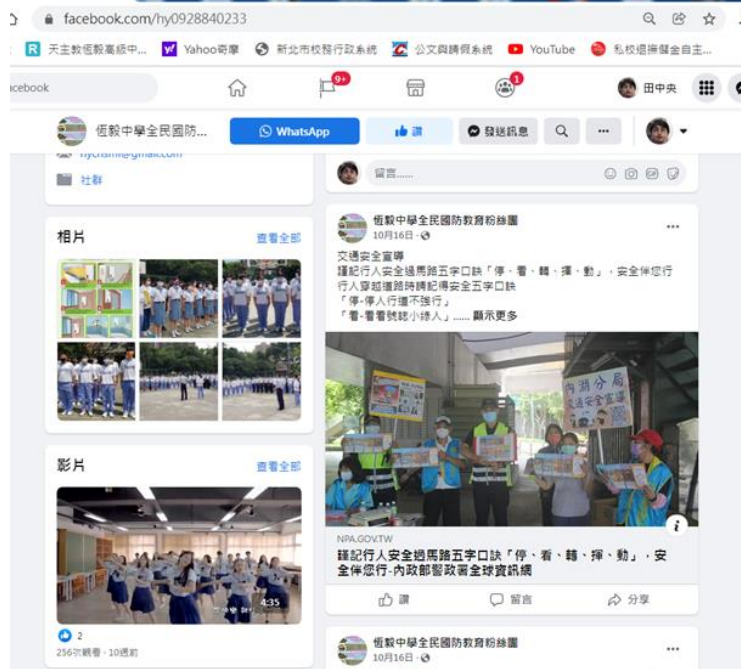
facebook.com/hy0928840233

天主教恆毅高級中... Yahoo奇摩 新北市校務行政系統 公文與講何系統 YouTube 私校退撫儲金自主...

acebook

9+

1

田中央

恆毅中學全民國防...

WhatsApp

讚

發送訊息

社群

留言......

相片

查看全部

影片

查看全部

4:35

2

256次觀看 · 10週前

恆毅中學全民國防教育粉絲團

10月16日 ·

交通安全宣導

謹記行人安全過馬路五字口訣「停、看、轉、揮、動」，安全伴您行

行人穿越道路時請記得安全五字口訣

「停-停人行道不強行」

「看-看看號誌小綠人」...... 顯示更多

內湖分局

NPA.GOV.TW

謹記行人安全過馬路五字口訣「停、看、轉、揮、動」，安全伴您行-內政部警政署全球資訊網

讚

留言

分享

恆毅中學全民國防教育粉絲團

10月16日 ·